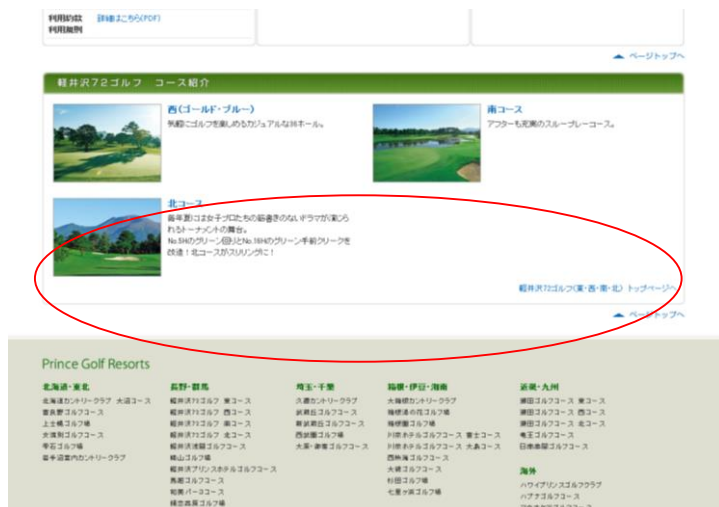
利用約款 詳細はこちら(PDF)
利用規例

ページトップへ

軽井沢72ゴルフ コース紹介

西(ゴールド・ブルー)
気軽にゴルフを楽しめるカジュアルな36ホール。

南コース
アフターも充実のスループレーコース。

北コース
毎年夏にはお子プロたちの筋書きのないドラマが演じられるトーナメントの舞台。
No.9Hのグリーン回りとNo.18Hのグリーン手前クリークを改造!北コースがスリリングに!

軽井沢72ゴルフ(東・西・南・北) トップページへ

ページトップへ

Prince Golf Resorts

北海道・東北
北海道カントリークラブ 大沼コース
富良野ゴルフコース
上士幌ゴルフ場
大沼カントリークラブ
雫石ゴルフ場
岩手沼宮内カントリークラブ

長野・群馬
軽井沢72ゴルフ 東コース
軽井沢72ゴルフ 西コース
軽井沢72ゴルフ 南コース
軽井沢72ゴルフ 北コース
軽井沢浅間ゴルフコース
晴山ゴルフ場
軽井沢プリンスホテルゴルフコース
馬越ゴルフコース
万座ハイランドゴルフコース
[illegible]

埼玉・千葉
久邇カントリークラブ
武蔵丘ゴルフコース
新武蔵丘ゴルフコース
西武園ゴルフ場
大原・御宿ゴルフコース

箱根・伊豆・湘南
大箱根カントリークラブ
箱根湯の花ゴルフ場
箱根園ゴルフ場
川奈ホテルゴルフコース 富士コース
川奈ホテルゴルフコース 大島コース
西熱海ゴルフコース
大磯ゴルフコース
杉田ゴルフ場
七里ヶ浜ゴルフ場

近畿・九州
瀬田ゴルフコース 東コース
瀬田ゴルフコース 西コース
瀬田ゴルフコース 北コース
竜王ゴルフコース
日南串間ゴルフコース

海外
ハワイプリンスゴルフクラブ
ハプナゴルフコース
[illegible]